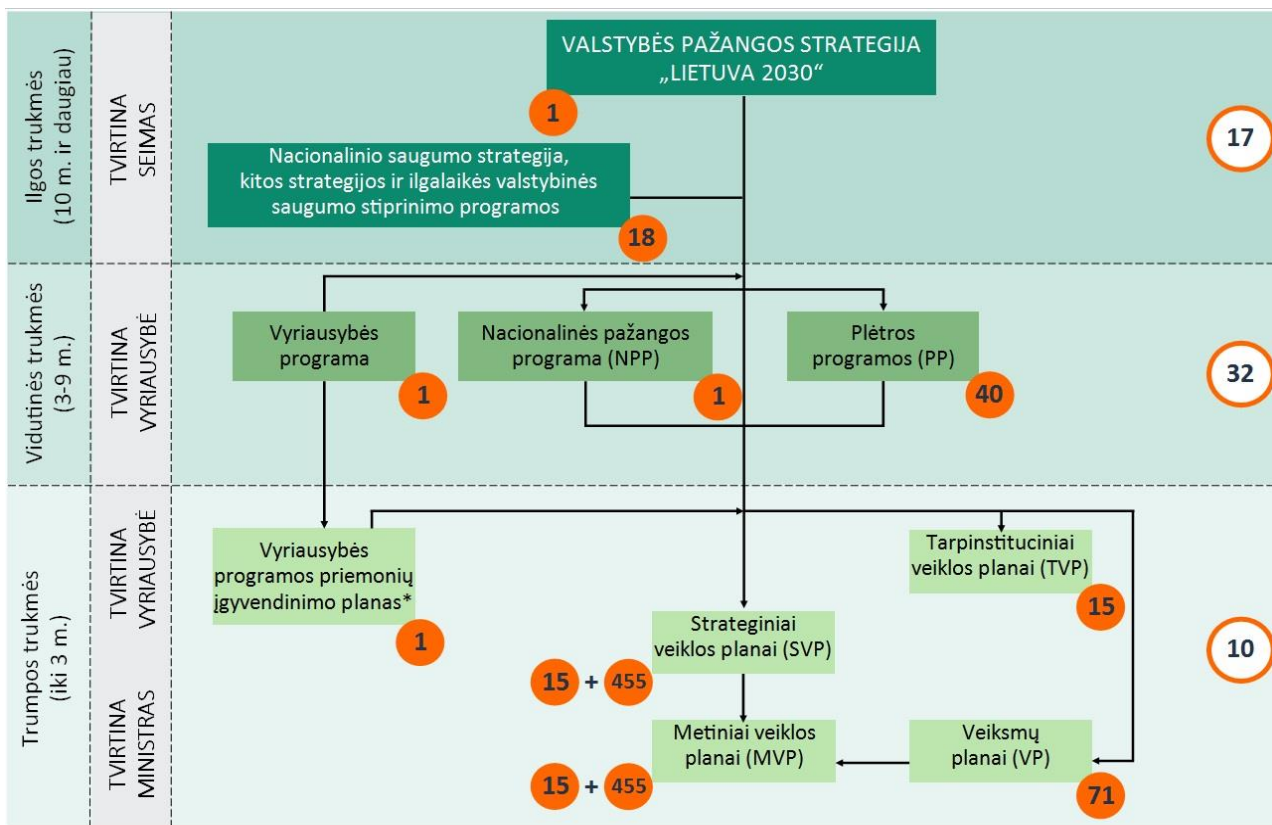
Ilgos trukmės (10 m. ir daugiau)

TVIRTINA SEIMAS

VALSTYBĖS PAŽANGOS STRATEGIJA „LIETUVA 2030“

1

Nacionalinio saugumo strategija, kitos strategijos ir ilgalaikės valstybinės saugumo stiprinimo programos

18

17

Vidutinės trukmės (3-9 m.)

TVIRTINA VYRIAUSYBĖ

Vyriausybės programa

1

Nacionalinės pažangos programa (NPP)

1

Plėtros programos (PP)

40

32

Trumpos trukmės (iki 3 m.)

TVIRTINA VYRIAUSYBĖ

Vyriausybės programos priemonių įgyvendinimo planas*

1

Tarpinstituciniai veiklos planai (TVP)

15

TVIRTINA MINISTRAS

Strateginiai veiklos planai (SVP)

15 + 455

10

Metiniai veiklos planai (MVP)

15 + 455

Veiksmų planai (VP)

71